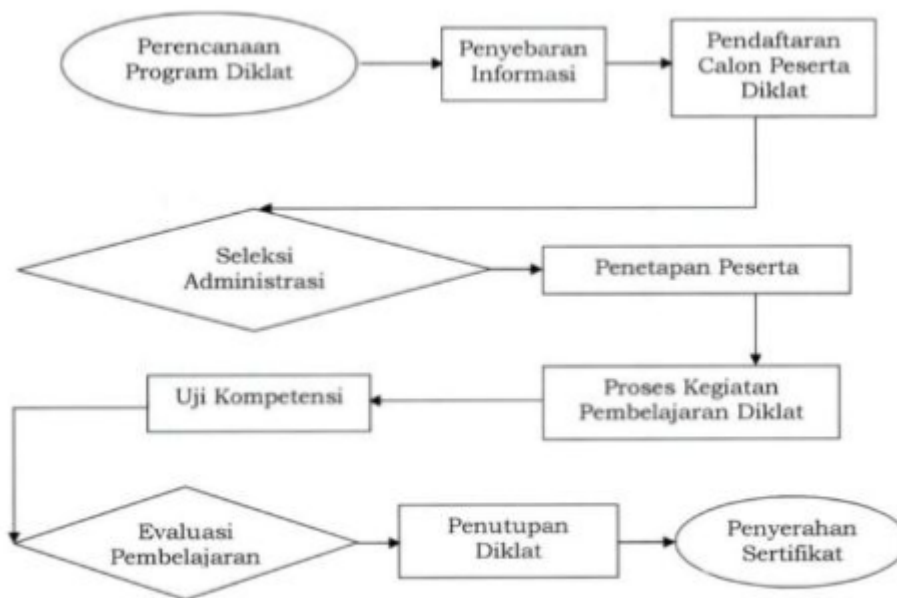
Perencanaan Program Diklat

Penyebaran Informasi

Pendaftaran Calon Peserta Diklat

Seleksi Administrasi

Penetapan Peserta

Proses Kegiatan Pembelajaran Diklat

Uji Kompetensi

Evaluasi Pembelajaran

Penutupan Diklat

Penyerahan Sertifikat